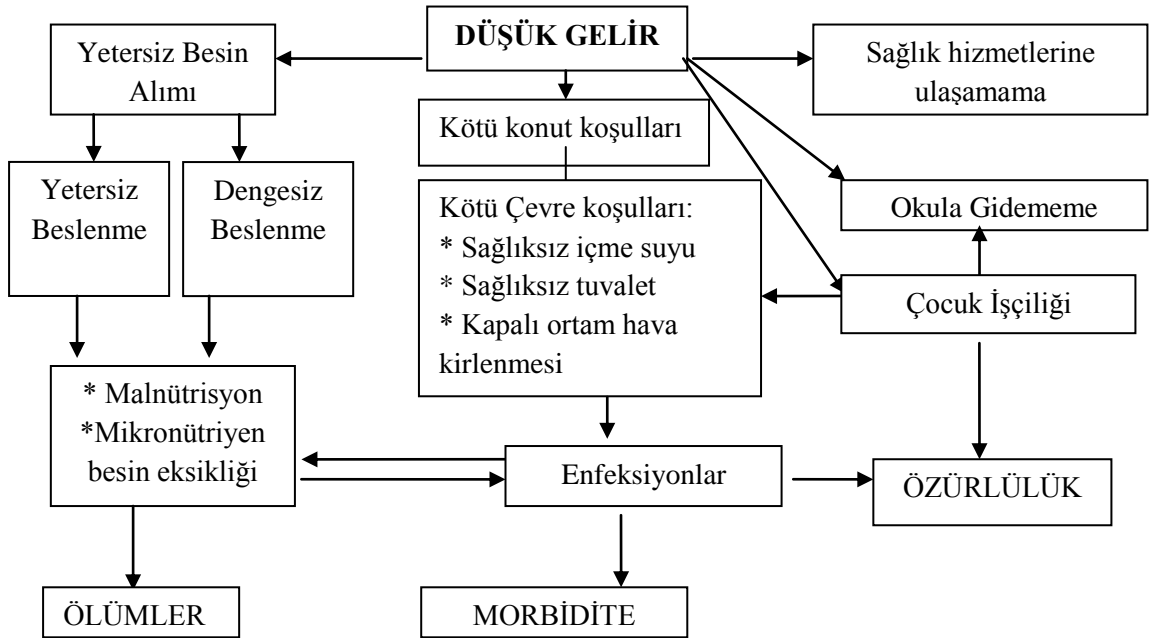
DÜŞÜK GELİR

Yetersiz Besin Alımı

Sağlık hizmetlerine ulaşamama

Kötü konut koşulları

Yetersiz Beslenme

Dengesiz Beslenme

Kötü Çevre koşulları:
* Sağlıksız içme suyu
* Sağlıksız tuvalet
* Kapalı ortam hava kirlenmesi

Okula Gidememe

Çocuk İşçiliği

* Malnütrisyon
*Mikronütriyen besin eksikliği

Enfeksiyonlar

ÖZÜRLÜLÜK

ÖLÜMLER

MORBİDİTE